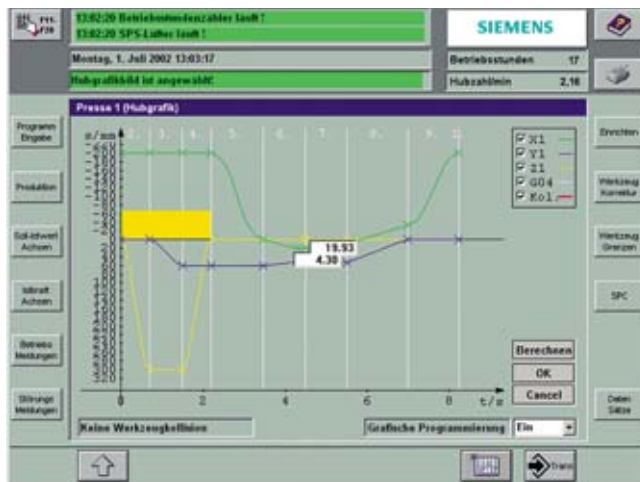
13:02:20 Betriebsstundenzähler läuft !
13:02:20 SPS-Lüfter läuft !
SIEMENS
Montag, 1. Juli 2002 13:03:17
Betriebsstunden 17
Hubgrafikbild ist angewählt
Hubzahl/min 2.16
Presse 1 (Hubgrafik)
Programm Eingabe
Produktion
Soll-/Istwert Achsen
Istkraft Achsen
Betriebs Meldungen
Störungs Meldungen
s/mm
1. 2. 3. 4. 5. 6. 7. 8. 9. 10
X1
Y1
Z1
G04
Kol
19.93
4.30
0 2 4 6 8 t/s
Berechnen
OK
Cancel
Keine Werkzeugkollision
Grafische Programmierung
Ein
Einrichten
Werkzeug Korrektur
Werkzeug Grenzen
SPC
Daten Sätze
Trans